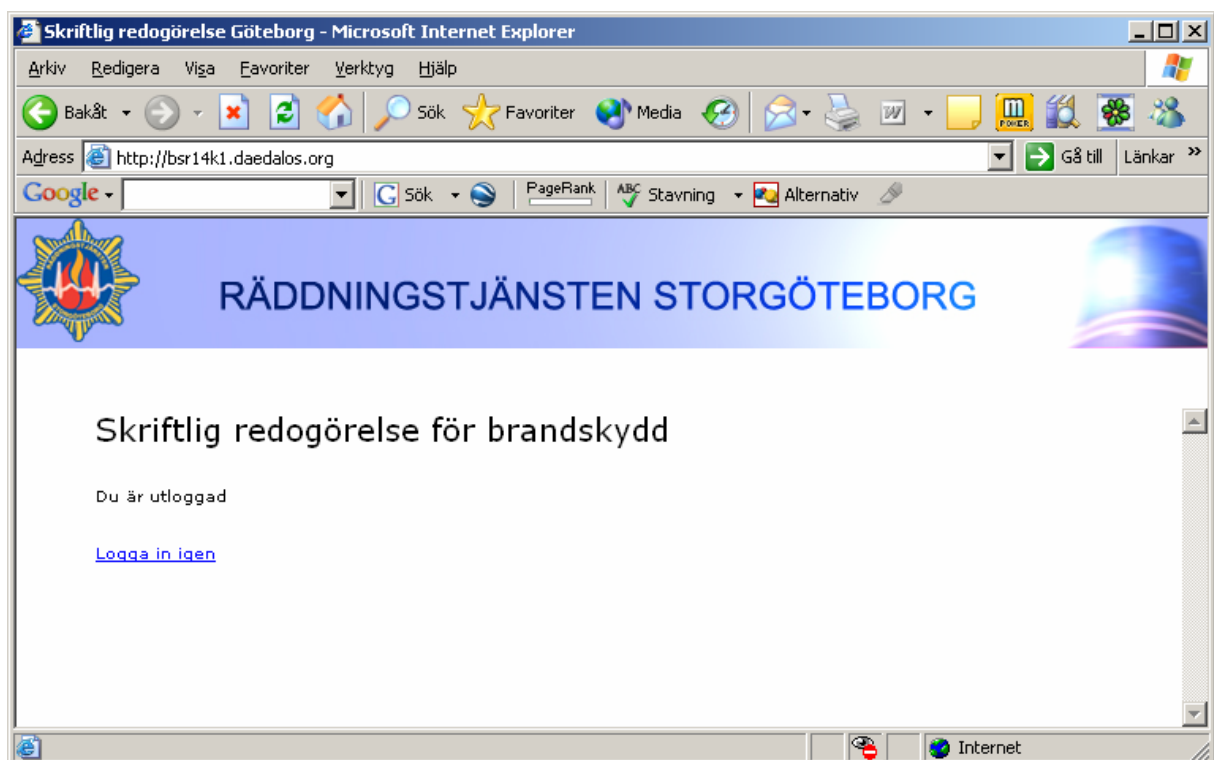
Skriftlig redogörelse Göteborg - Microsoft Internet Explorer

Arkiv Redigera Visa Favoriter Verktyg Hjälp

Bakåt Sök Favoriter Media

Adress http://bsr14k1.daedalos.org Gå till Länkar

Google Sök PageRank Stavning Alternativ

RÄDDNINGSTJÄNSTEN STORGÖTEBORG

Skriftlig redogörelse för brandskydd

Du är utloggad

Logga in igen

Internet